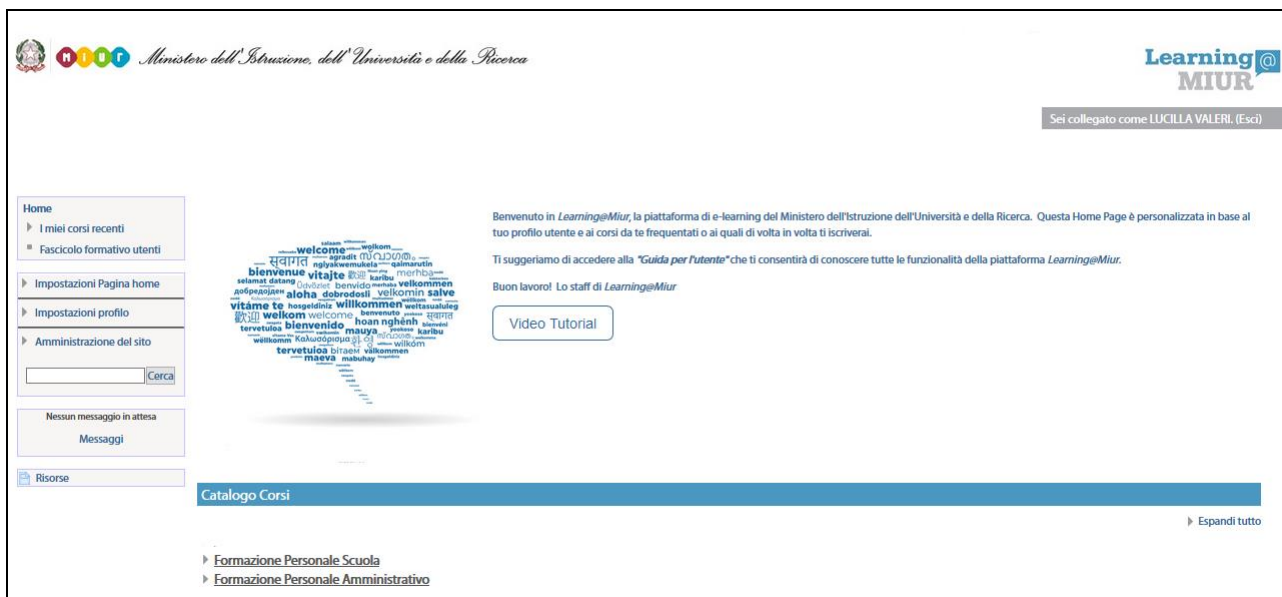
MIUR Ministero dell'Istruzione, dell'Università e della Ricerca

Learning@MIUR

Sei collegato come LUCILLA VALERI. (Esci)

Home
I miei corsi recenti
Fascicolo formativo utenti

Impostazioni Pagina home
Impostazioni profilo
Amministrazione del sito

Cerca

Nessun messaggio in attesa
Messaggi

Risorse

welcome bienvenue vitajte karibu merhba selamat datang benvido velkommen добродошли aloha dobrodosli velkomin salve vitáme te hosgeldiniz willkommen welkom welcome benvenuto hoan nghênh bienvenido tervetuloa mauya karibu wellkomm Καλωσόρισμα wilkóm tervetuloa välkommen maeva mabuhay

Benvenuto in Learning@Miur, la piattaforma di e-learning del Ministero dell'Istruzione dell'Università e della Ricerca. Questa Home Page è personalizzata in base al tuo profilo utente e ai corsi da te frequentati o ai quali di volta in volta ti iscriverai.

Ti suggeriamo di accedere alla "Guida per l'utente" che ti consentirà di conoscere tutte le funzionalità della piattaforma Learning@Miur.

Buon lavoro! Lo staff di Learning@Miur

Video Tutorial

Catalogo Corsi

Espandi tutto

Formazione Personale Scuola
Formazione Personale Amministrativo